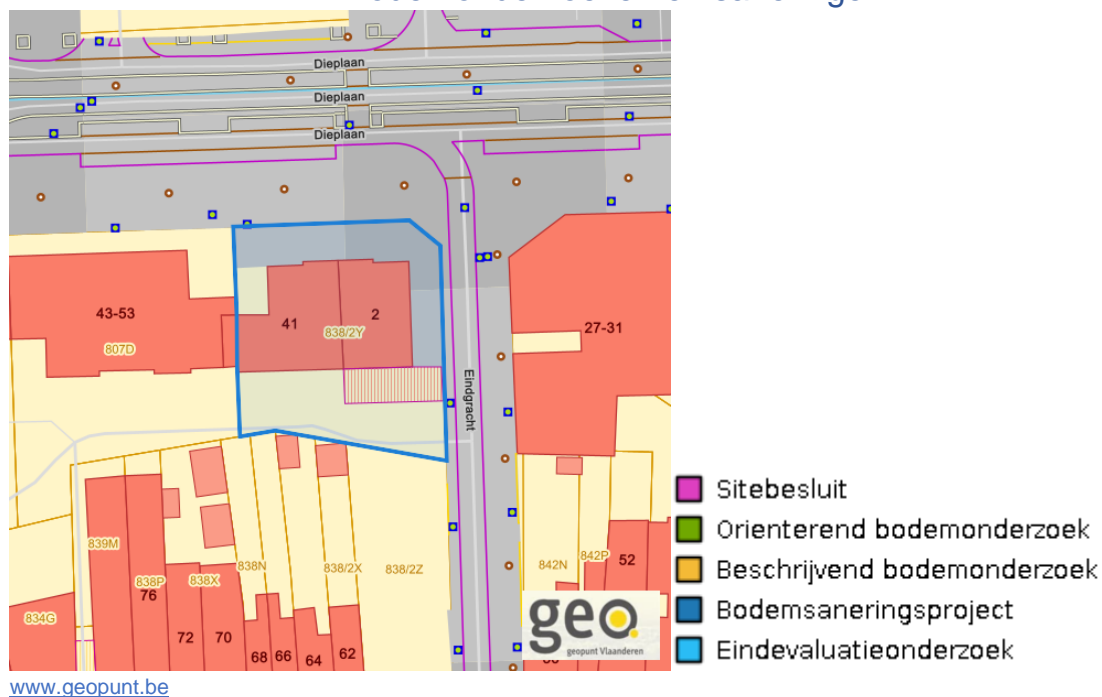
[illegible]

Dieplaan
Dieplaan
Dieplaan

43-53
807D
41
2
838/2Y
27-31
Eindgracht
839M
838P
76
838X
838N
838/2X
838/2Z
842N
842P
52
834G
72
70
68
66
64
62

geo
geopunt Vlaanderen

Sitebesluit
Orienterend bodemonderzoek
Beschrijvend bodemonderzoek
Bodemsaneringsproject
Eindevaluatieonderzoek

www.geopunt.be